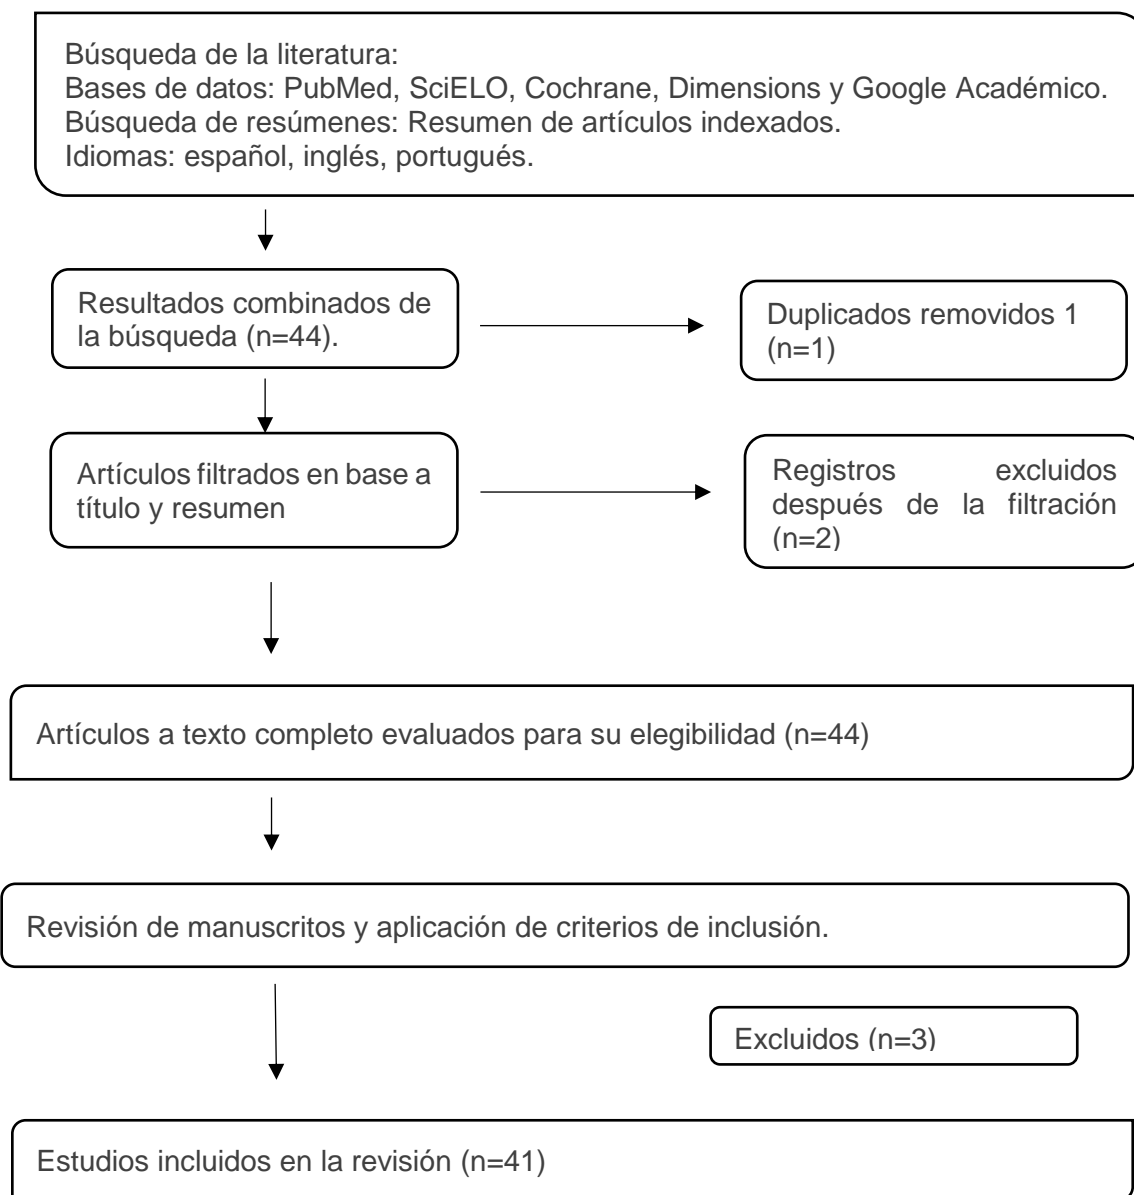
Búsqueda de la literatura:
Bases de datos: PubMed, SciELO, Cochrane, Dimensions y Google Académico.
Búsqueda de resúmenes: Resumen de artículos indexados.
Idiomas: español, inglés, portugués.

Resultados combinados de la búsqueda (n=44).

Duplicados removidos 1 (n=1)

Artículos filtrados en base a título y resumen

Registros excluidos después de la filtración (n=2)

Artículos a texto completo evaluados para su elegibilidad (n=44)

Revisión de manuscritos y aplicación de criterios de inclusión.

Excluidos (n=3)

Estudios incluidos en la revisión (n=41)